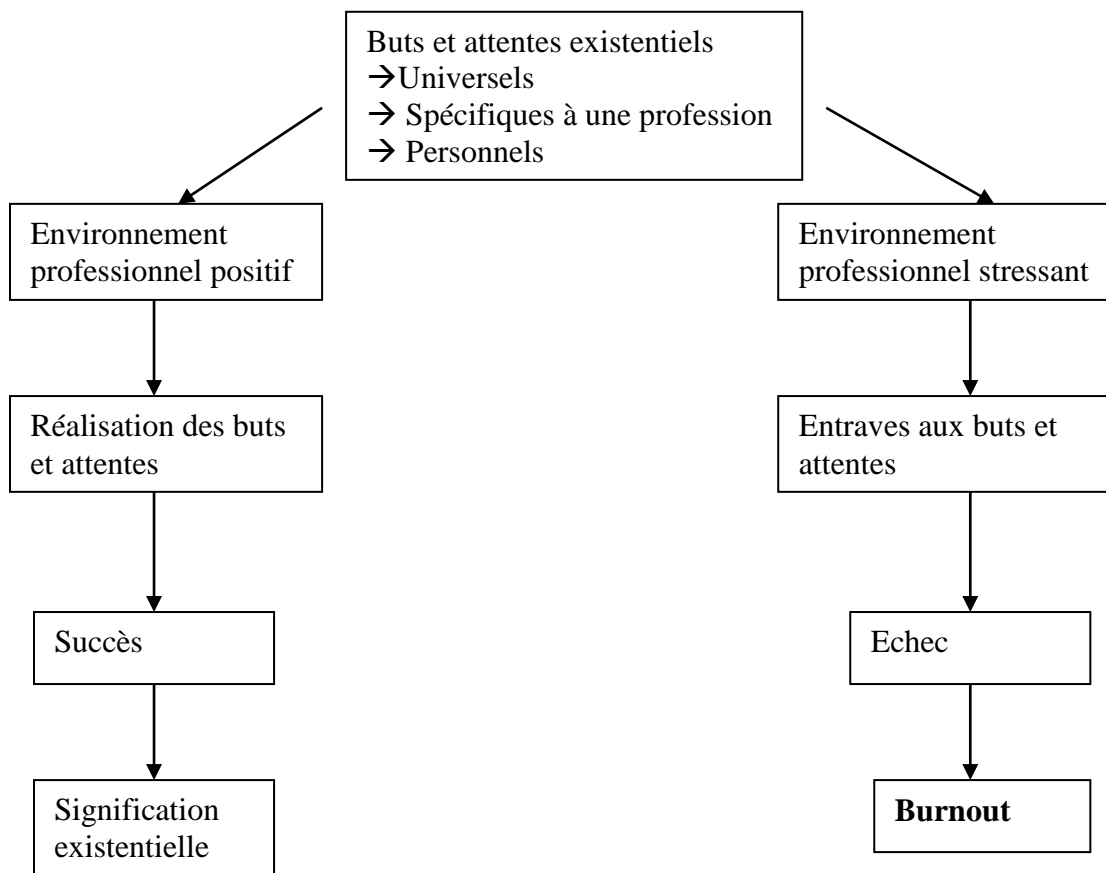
Buts et attentes existentiels
→Universels
→ Spécifiques à une profession
→ Personnels

Environnement professionnel positif

Réalisation des buts et attentes

Succès

Signification existentielle

Environnement professionnel stressant

Entraves aux buts et attentes

Echec

**Burnout**